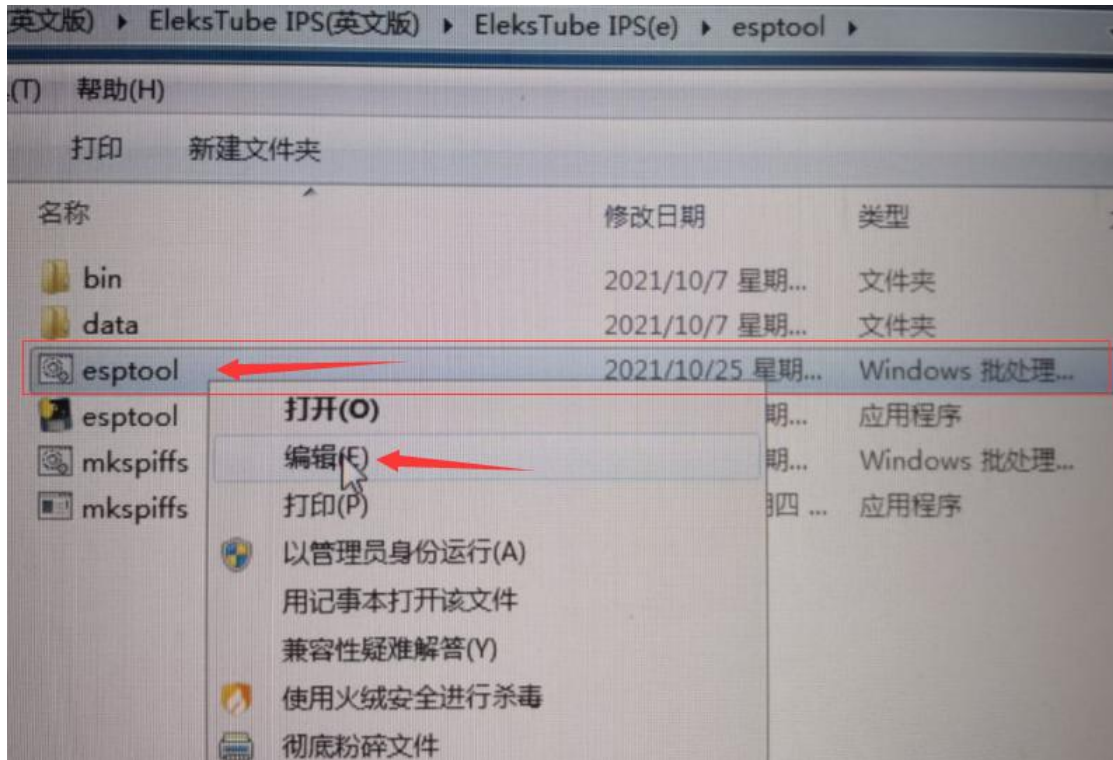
英文版) ▸ EleksTube IPS(英文版) ▸ EleksTube IPS(e) ▸ esptool ▸

(T) 帮助(H)

打印 新建文件夹

| 名称 | 修改日期 | 类型 |
|---|---|---|
| bin | 2021/10/7 星期... | 文件夹 |
| data | 2021/10/7 星期... | 文件夹 |
| esptool | 2021/10/25 星期... | Windows 批处理... |
| esptool | 期... | 应用程序 |
| mkspiffs | 期... | Windows 批处理... |
| mkspiffs | 四 ... | 应用程序 |

打开(O)
编辑(E)
打印(P)
以管理员身份运行(A)
用记事本打开该文件
兼容性疑难解答(Y)
使用火绒安全进行杀毒
彻底粉碎文件